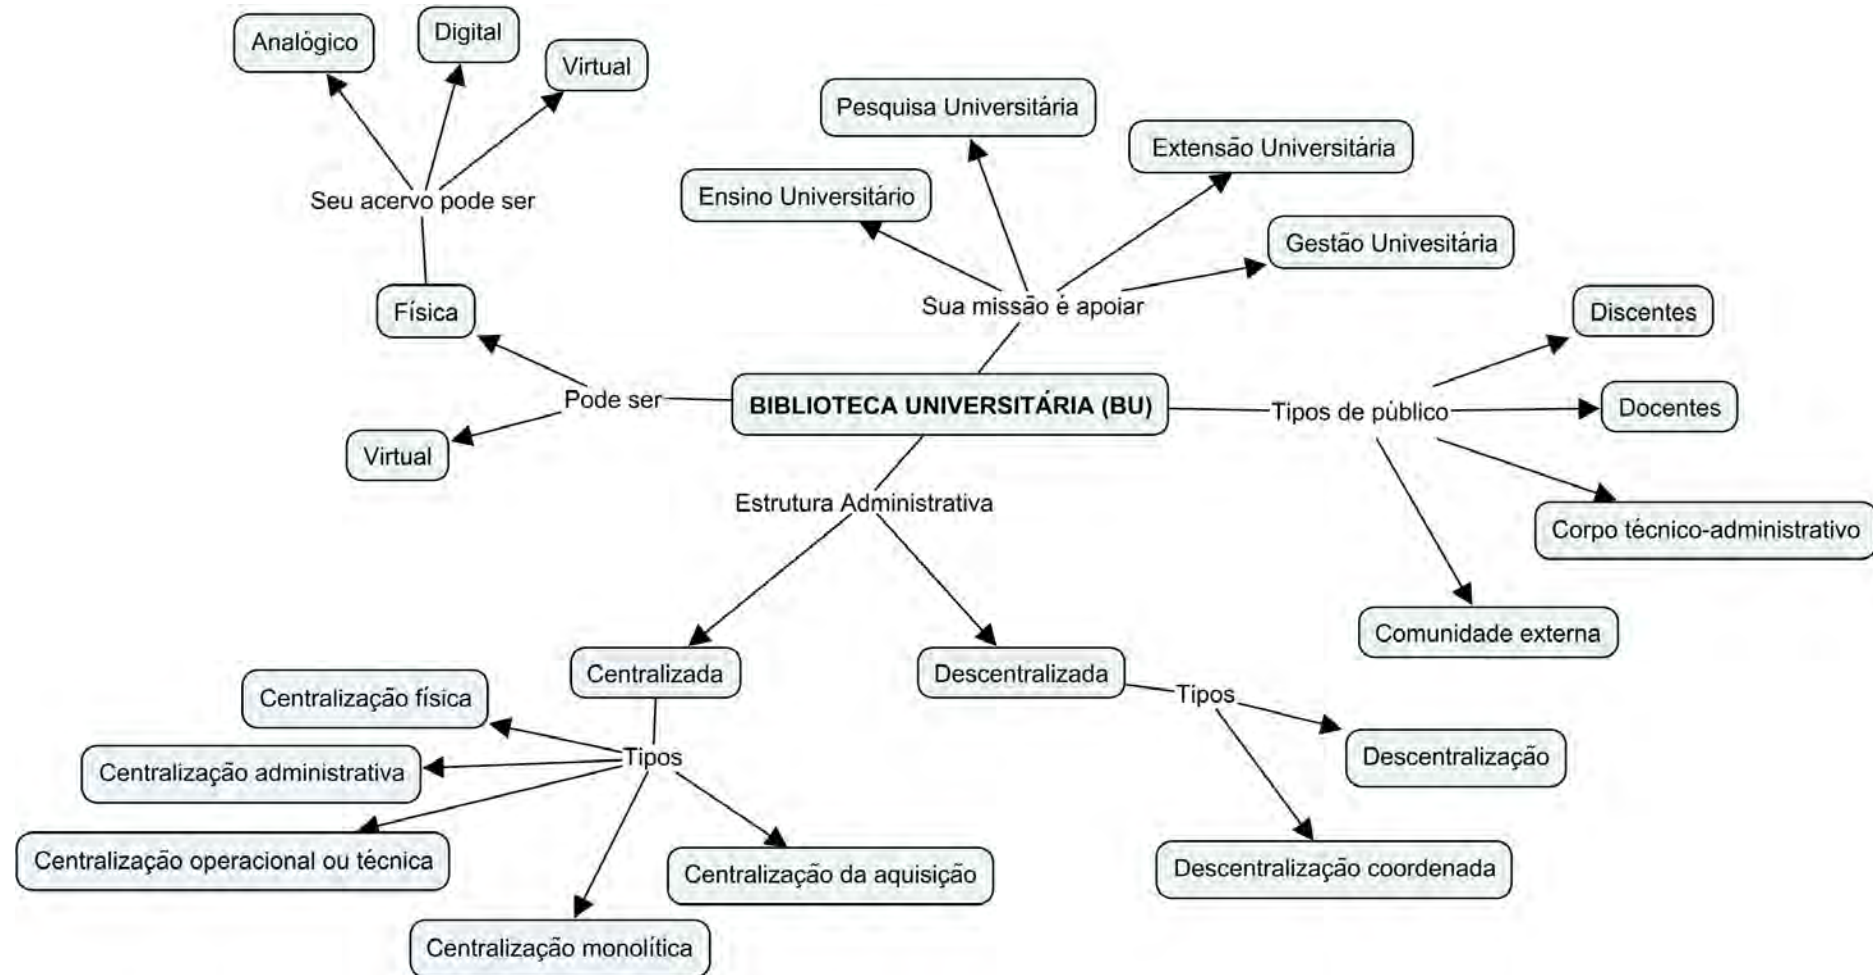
BIBLIOTECA UNIVERSITÁRIA (BU)

Pode ser
Física
Virtual

Seu acervo pode ser
Analógico
Digital
Virtual

Sua missão é apoiar
Ensino Universitário
Pesquisa Universitária
Extensão Universitária
Gestão Univesitária

Tipos de público
Discentes
Docentes
Corpo técnico-administrativo
Comunidade externa

Estrutura Administrativa
Centralizada
Tipos
Centralização física
Centralização administrativa
Centralização operacional ou técnica
Centralização monolítica
Centralização da aquisição

Descentralizada
Tipos
Descentralização
Descentralização coordenada